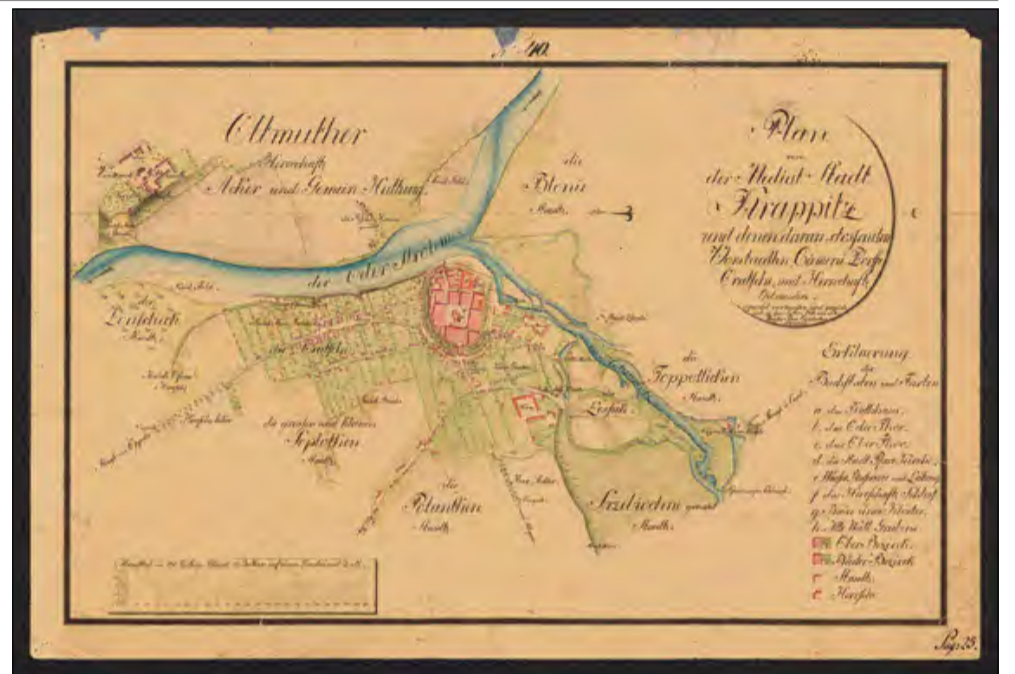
No. 40.

Plan von der Mediat-Stadt Krappitz und denen daran stossenden Vorstaedten, Cammerei Dorfs Ortschaften, und Herrschaft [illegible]

Ctmuther Herrschaft Acker und Gemein Hüttung

die Ottonie Acker

der Oder Strom

der Dentschaft Acker

die Vorstaedte

die grossen und kleinen Teppelten Aecker

die Toppeltschen Aecker

die Polantken Aecker

Grabeven genannt Aecker

Erklaerung der Buchstaben und Farben

a. der Stadtkirchen
b. das Oder Thor
c. das Oder Thor
d. die Stadt Pfarr Schule
e. Mühle, Brauerei und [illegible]
f. der Herrschaft Schloss
g. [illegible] Kloster
h. Alte Wall Graben

Ober Bezirk
Nieder Bezirk
Aecker
Hutung

Maasstab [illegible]

Sign 23.